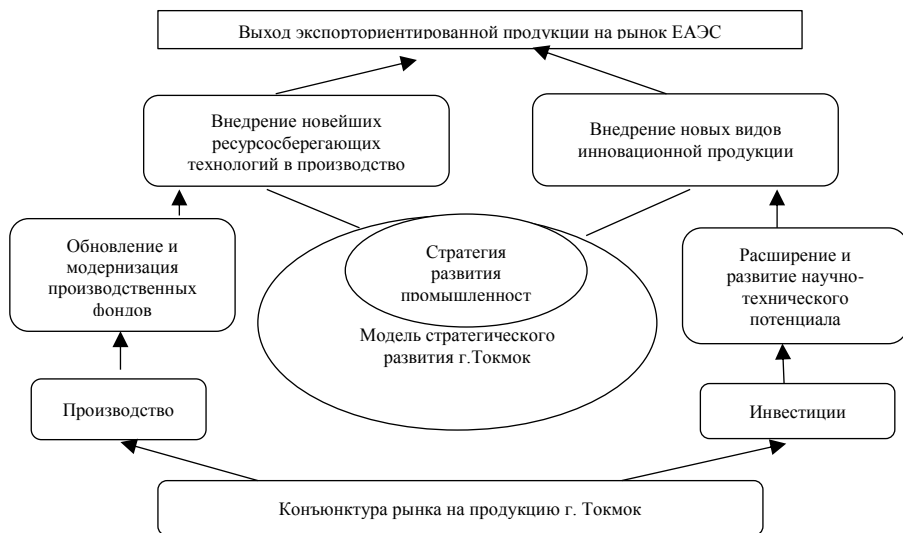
Выход экспорториентированной продукции на рынок ЕАЭС

Внедрение новейших ресурсосберегающих технологий в производство

Внедрение новых видов инновационной продукции

Обновление и модернизация производственных фондов

Стратегия развития промышленност

Модель стратегического развития г.Токмок

Расширение и развитие научно-технического потенциала

Производство

Инвестиции

Конъюнктура рынка на продукцию г. Токмок